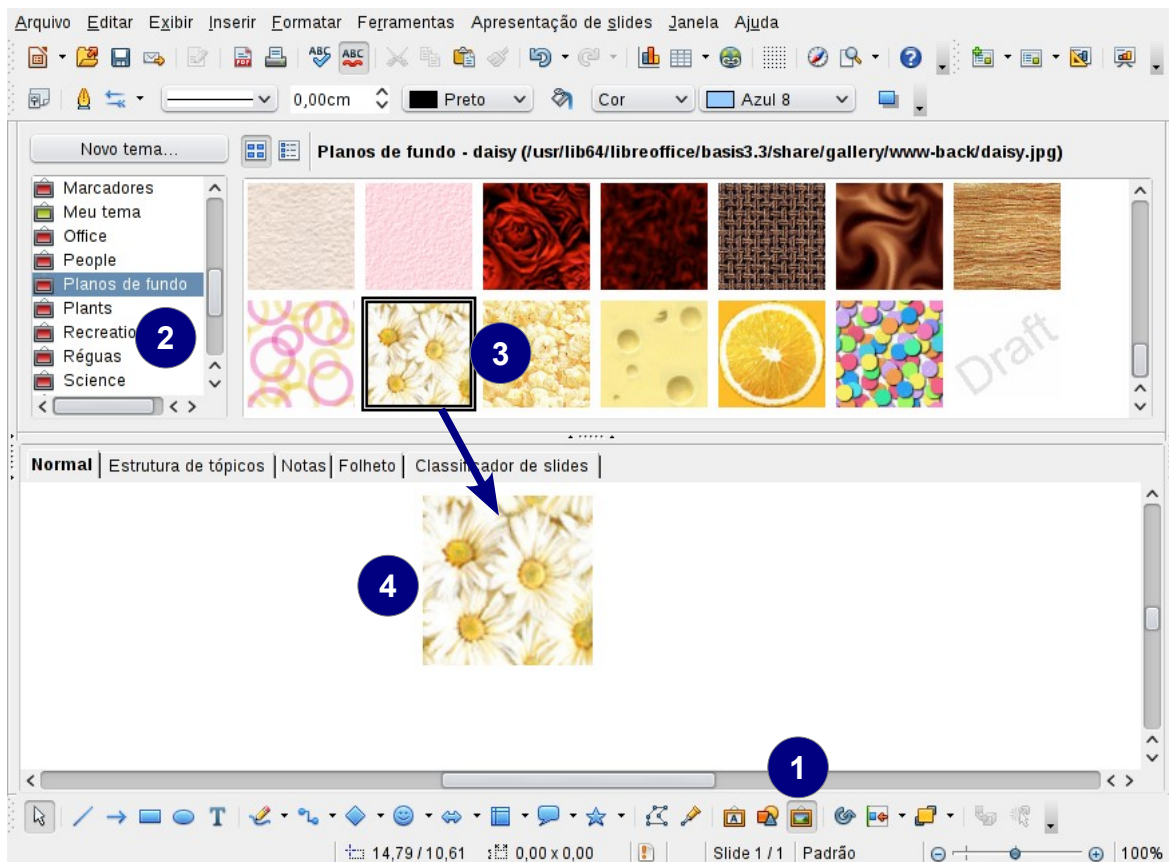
Arquivo Editar Exibir Inserir Formatar Ferramentas Apresentação de slides Janela Ajuda

0,00cm Preto Cor Azul 8

Novo tema...

Planos de fundo - daisy (/usr/lib64/libreoffice/basis3.3/share/gallery/www-back/daisy.jpg)

Marcadores
Meu tema
Office
People
Planos de fundo
Plants
Recreatio
Réguas
Science

2

3

Draft

Normal | Estrutura de tópicos | Notas | Folheto | Classi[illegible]dor de slides

4

1

14,79 / 10,61 0,00 x 0,00 Slide 1 / 1 Padrão 100%